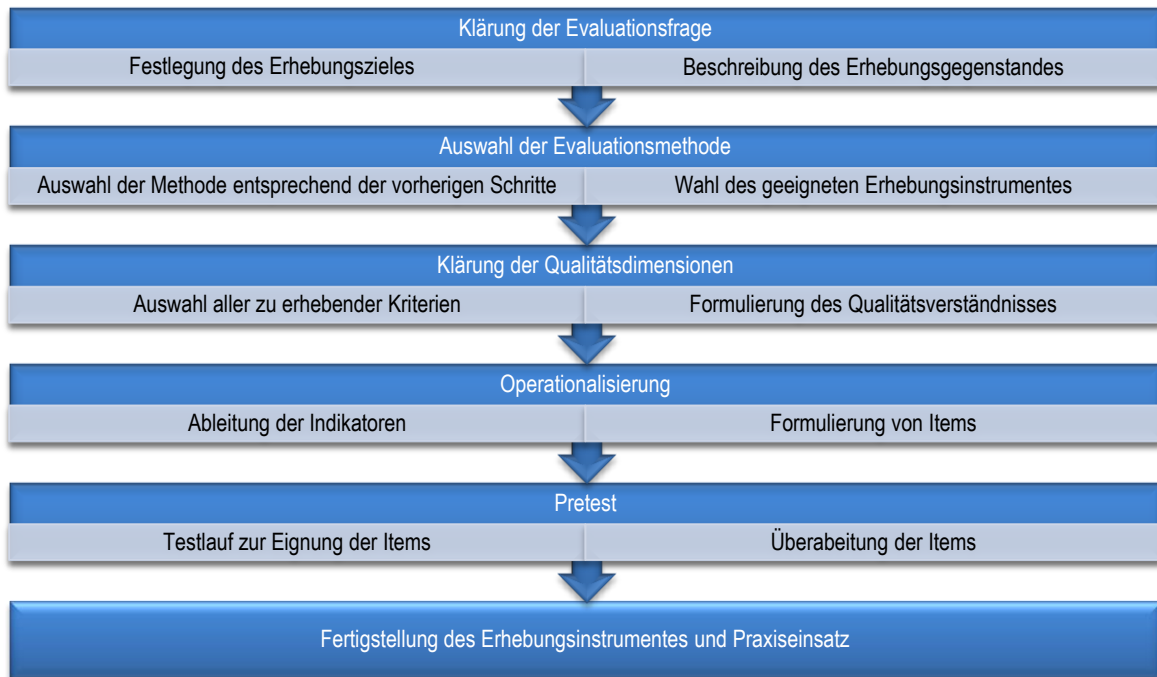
Klärung der Evaluationsfrage

Festlegung des Erhebungszieles

Beschreibung des Erhebungsgegenstandes

Auswahl der Evaluationsmethode

Auswahl der Methode entsprechend der vorherigen Schritte

Wahl des geeigneten Erhebungsinstrumentes

Klärung der Qualitätsdimensionen

Auswahl aller zu erhebender Kriterien

Formulierung des Qualitätsverständnisses

Operationalisierung

Ableitung der Indikatoren

Formulierung von Items

Pretest

Testlauf zur Eignung der Items

Überabeitung der Items

Fertigstellung des Erhebungsinstrumentes und Praxiseinsatz